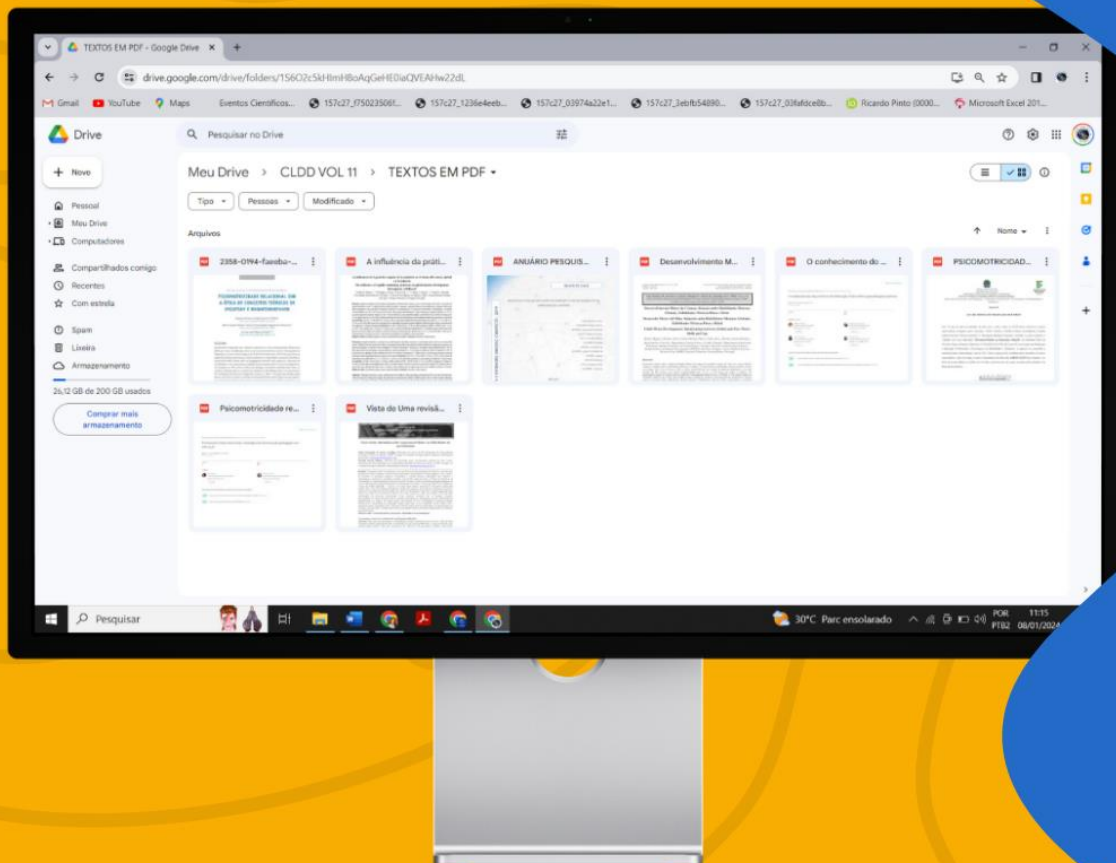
TEXTOS EM PDF - Google Drive ×

drive.google.com/drive/folders/1S6O2c5kHImHBoAqGeHE0iaQVEAHw22dL

Gmail YouTube Maps Eventos Científicos... 157c27_f75023506f... 157c27_1236e4eeb... 157c27_03974a22e1... 157c27_3ebfb54890... 157c27_03fafdce8b... Ricardo Pinto (0000... Microsoft Excel 201...

Drive

Pesquisar no Drive

Novo

Pessoal
Meu Drive
Computadores

Compartilhados comigo
Recentes
Com estrela

Spam
Lixeira
Armazenamento

26,12 GB de 200 GB usados

Comprar mais armazenamento

Meu Drive > CLDD VOL 11 > TEXTOS EM PDF

Tipo Pessoas Modificado

Arquivos

Nome

2358-0194-faeeba-...
A influência da práti...
ANUÁRIO PESQUIS...
Desenvolvimento M...
O conhecimento do ...
PSICOMOTRICIDAD...
Psicomotricidade re...
Vista do Uma revisã...

PSICOMOTRICIDADE RELACIONAL EM A ÓTICA DE CONCEITOS TEÓRICOS DE CRIANÇAS E ADOLESCENTES

Pesquisar

30°C Parc ensolarado POR PTB2 11:15 08/01/2024